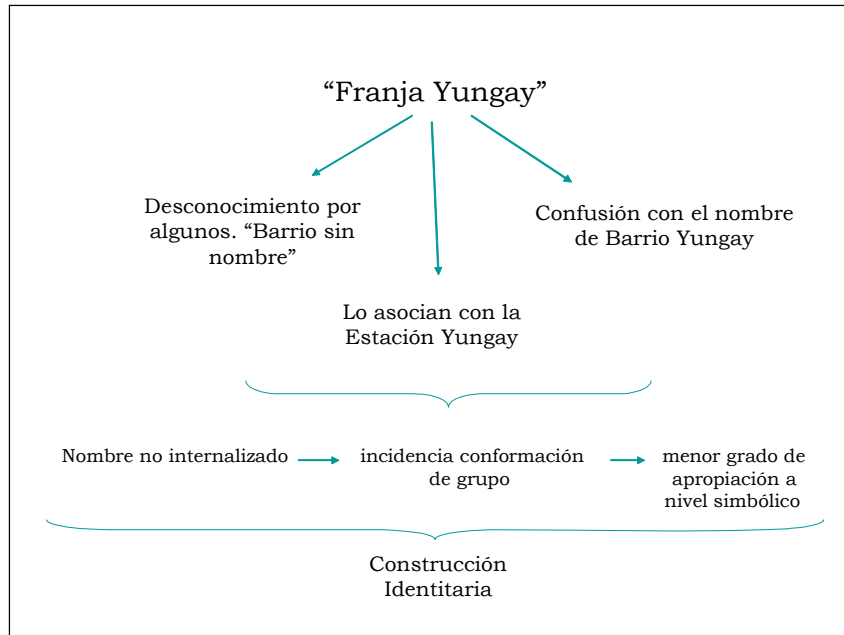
“Franja Yungay”

Desconocimiento por algunos. “Barrio sin nombre”

Confusión con el nombre de Barrio Yungay

Lo asocian con la Estación Yungay

Nombre no internalizado → incidencia conformación de grupo → menor grado de apropiación a nivel simbólico

Construcción Identitaria